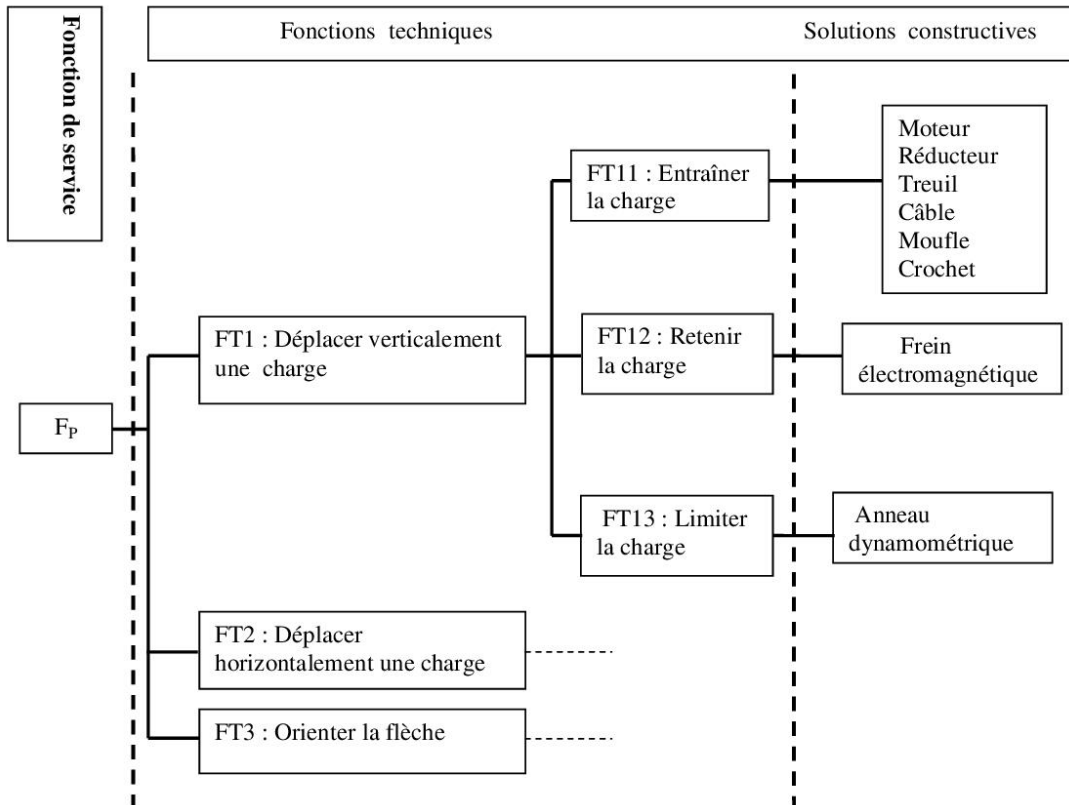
Fonction de service

Fonctions techniques

Solutions constructives

$F_P$

FT1 : Déplacer verticalement une charge

FT11 : Entraîner la charge

Moteur
Réducteur
Treuil
Câble
Moufle
Crochet

FT12 : Retenir la charge

Frein électromagnétique

FT13 : Limiter la charge

Anneau dynamométrique

FT2 : Déplacer horizontalement une charge

FT3 : Orienter la flèche